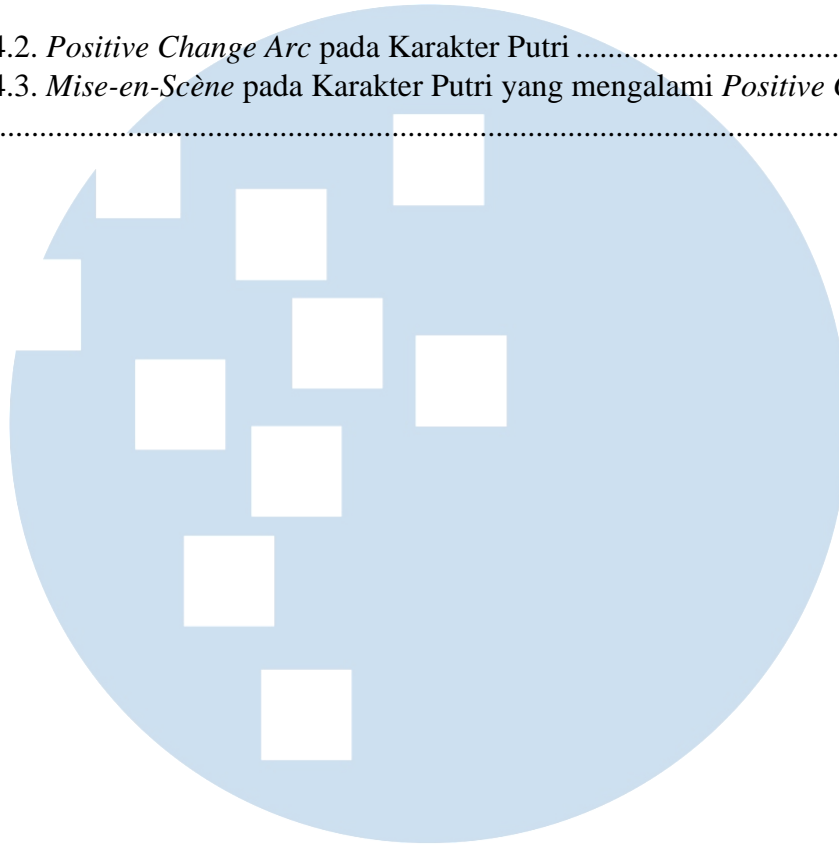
4.2. *Positive Change Arc* pada Karakter Putri ....................................

4.3. *Mise-en-Scène* pada Karakter Putri yang mengalami *Positive* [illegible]

..........................................................................................................